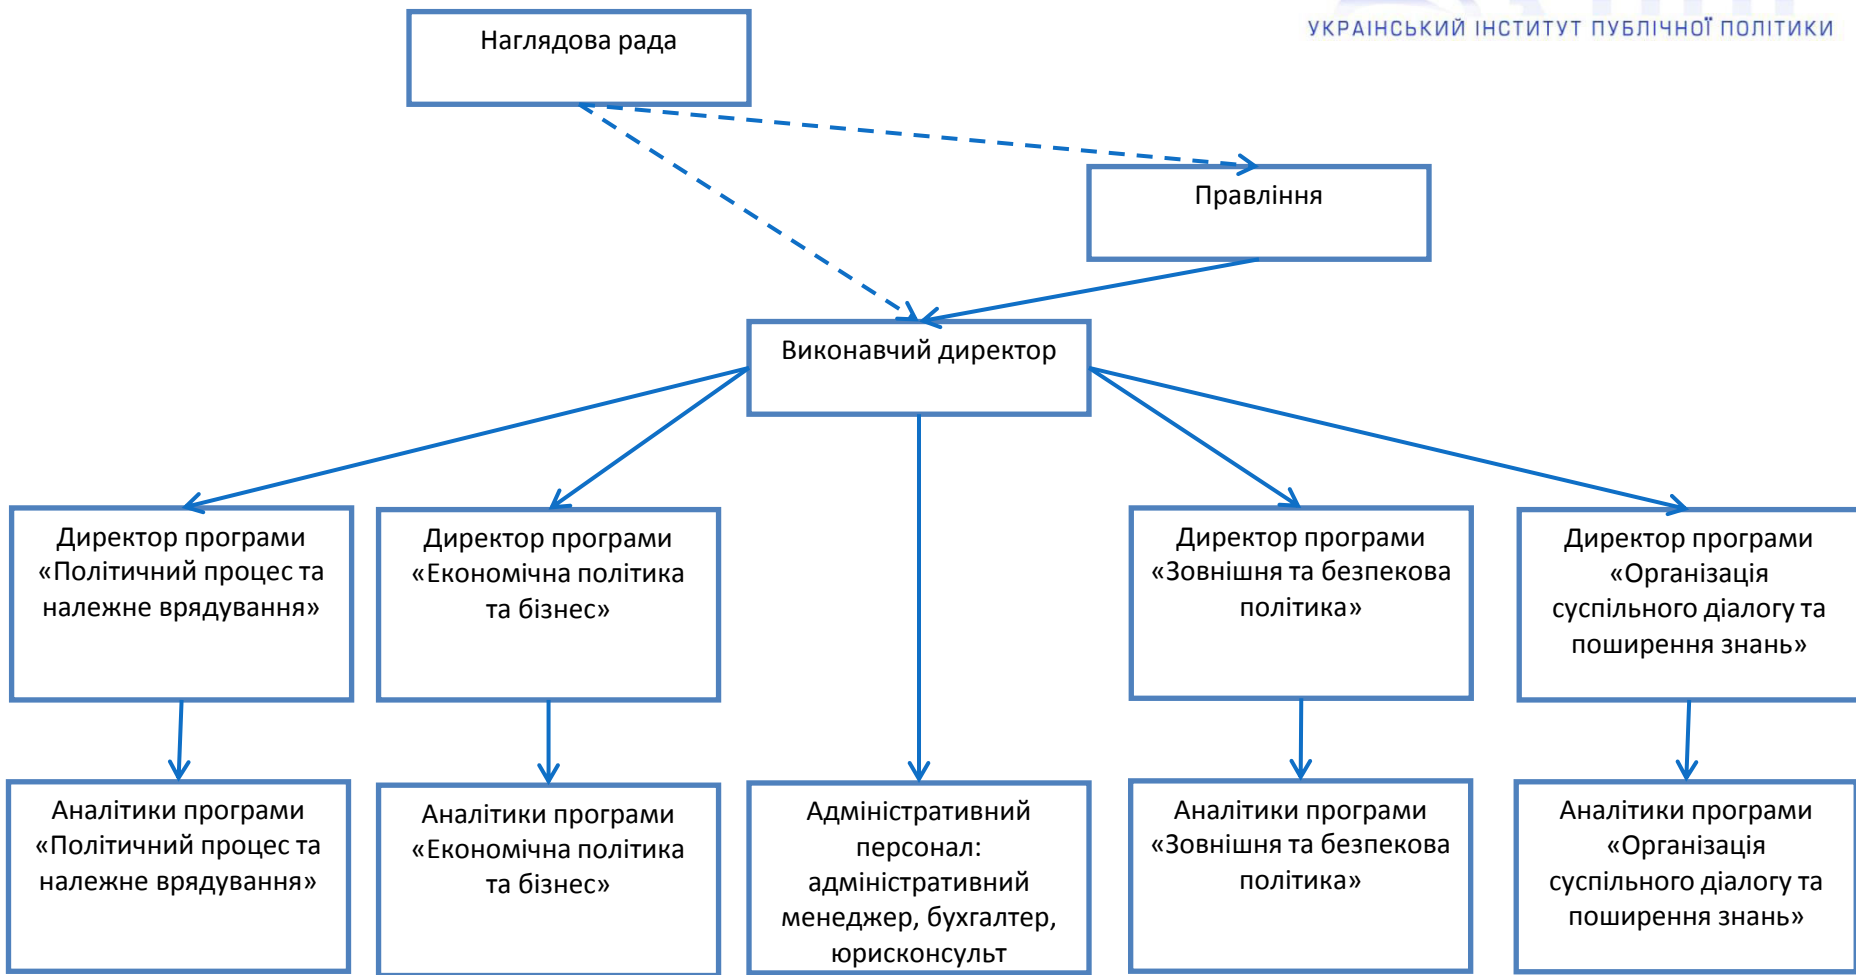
УКРАЇНСЬКИЙ ІНСТИТУТ ПУБЛІЧНОЇ ПОЛІТИКИ

Наглядова рада

Правління

Виконавчий директор

Директор програми «Політичний процес та належне врядування»

Директор програми «Економічна політика та бізнес»

Директор програми «Зовнішня та безпекова політика»

Директор програми «Організація суспільного діалогу та поширення знань»

Аналітики програми «Політичний процес та належне врядування»

Аналітики програми «Економічна політика та бізнес»

Адміністративний персонал: адміністративний менеджер, бухгалтер, юрисконсульт

Аналітики програми «Зовнішня та безпекова політика»

Аналітики програми «Організація суспільного діалогу та поширення знань»